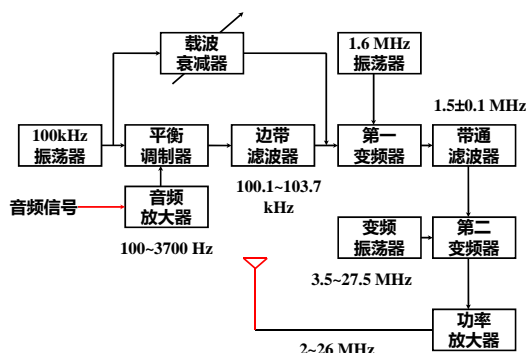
载波衰减器

1.6 MHz振荡器

1.5±0.1 MHz

100kHz振荡器

平衡调制器

边带滤波器

第一变频器

带通滤波器

音频信号

音频放大器

100.1~103.7 kHz

100~3700 Hz

变频振荡器

第二变频器

3.5~27.5 MHz

功率放大器

2~26 MHz